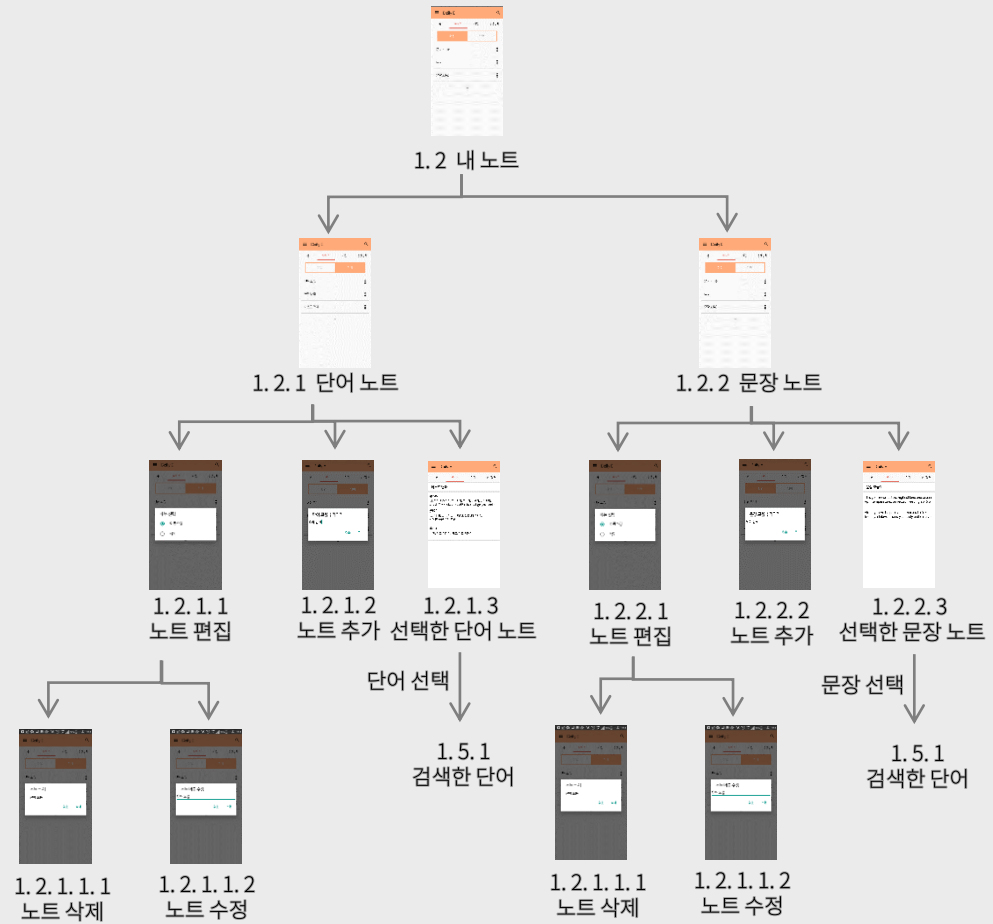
1. 2 내 노트

1. 2. 1 단어 노트

1. 2. 2 문장 노트

1. 2. 1. 1
노트 편집

1. 2. 1. 2
노트 추가

1. 2. 1. 3
선택한 단어 노트

1. 2. 2. 1
노트 편집

1. 2. 2. 2
노트 추가

1. 2. 2. 3
선택한 문장 노트

단어 선택

문장 선택

1. 5. 1
검색한 단어

1. 5. 1
검색한 단어

1. 2. 1. 1. 1
노트 삭제

1. 2. 1. 1. 2
노트 수정

1. 2. 1. 1. 1
노트 삭제

1. 2. 1. 1. 2
노트 수정